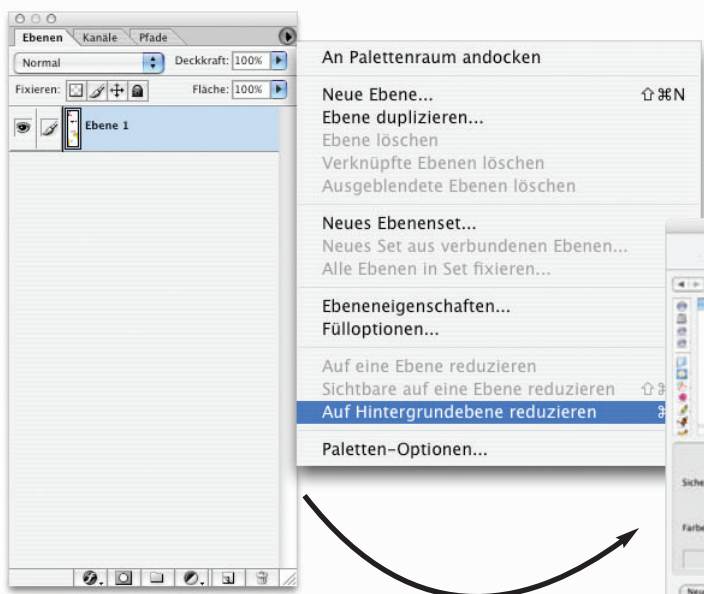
Ebenen Kanäle Pfade

Normal Deckkraft: 100%

Fixieren: Fläche: 100%

Ebene 1

An Palettenraum andocken

Neue Ebene... ⇧⌘N
Ebene duplizieren...
Ebene löschen
Verknüpfte Ebenen löschen
Ausgeblendete Ebenen löschen

Neues Ebenenset...
Neues Set aus verbundenen Ebenen...
Alle Ebenen in Set fixieren...

Ebeneneigenschaften...
Fülloptionen...

Auf eine Ebene reduzieren
Sichtbare auf eine Ebene reduzieren ⇧⌘
Auf Hintergrundebene reduzieren ⌘

Paletten-Optionen...

Siche
Farbe
Ne